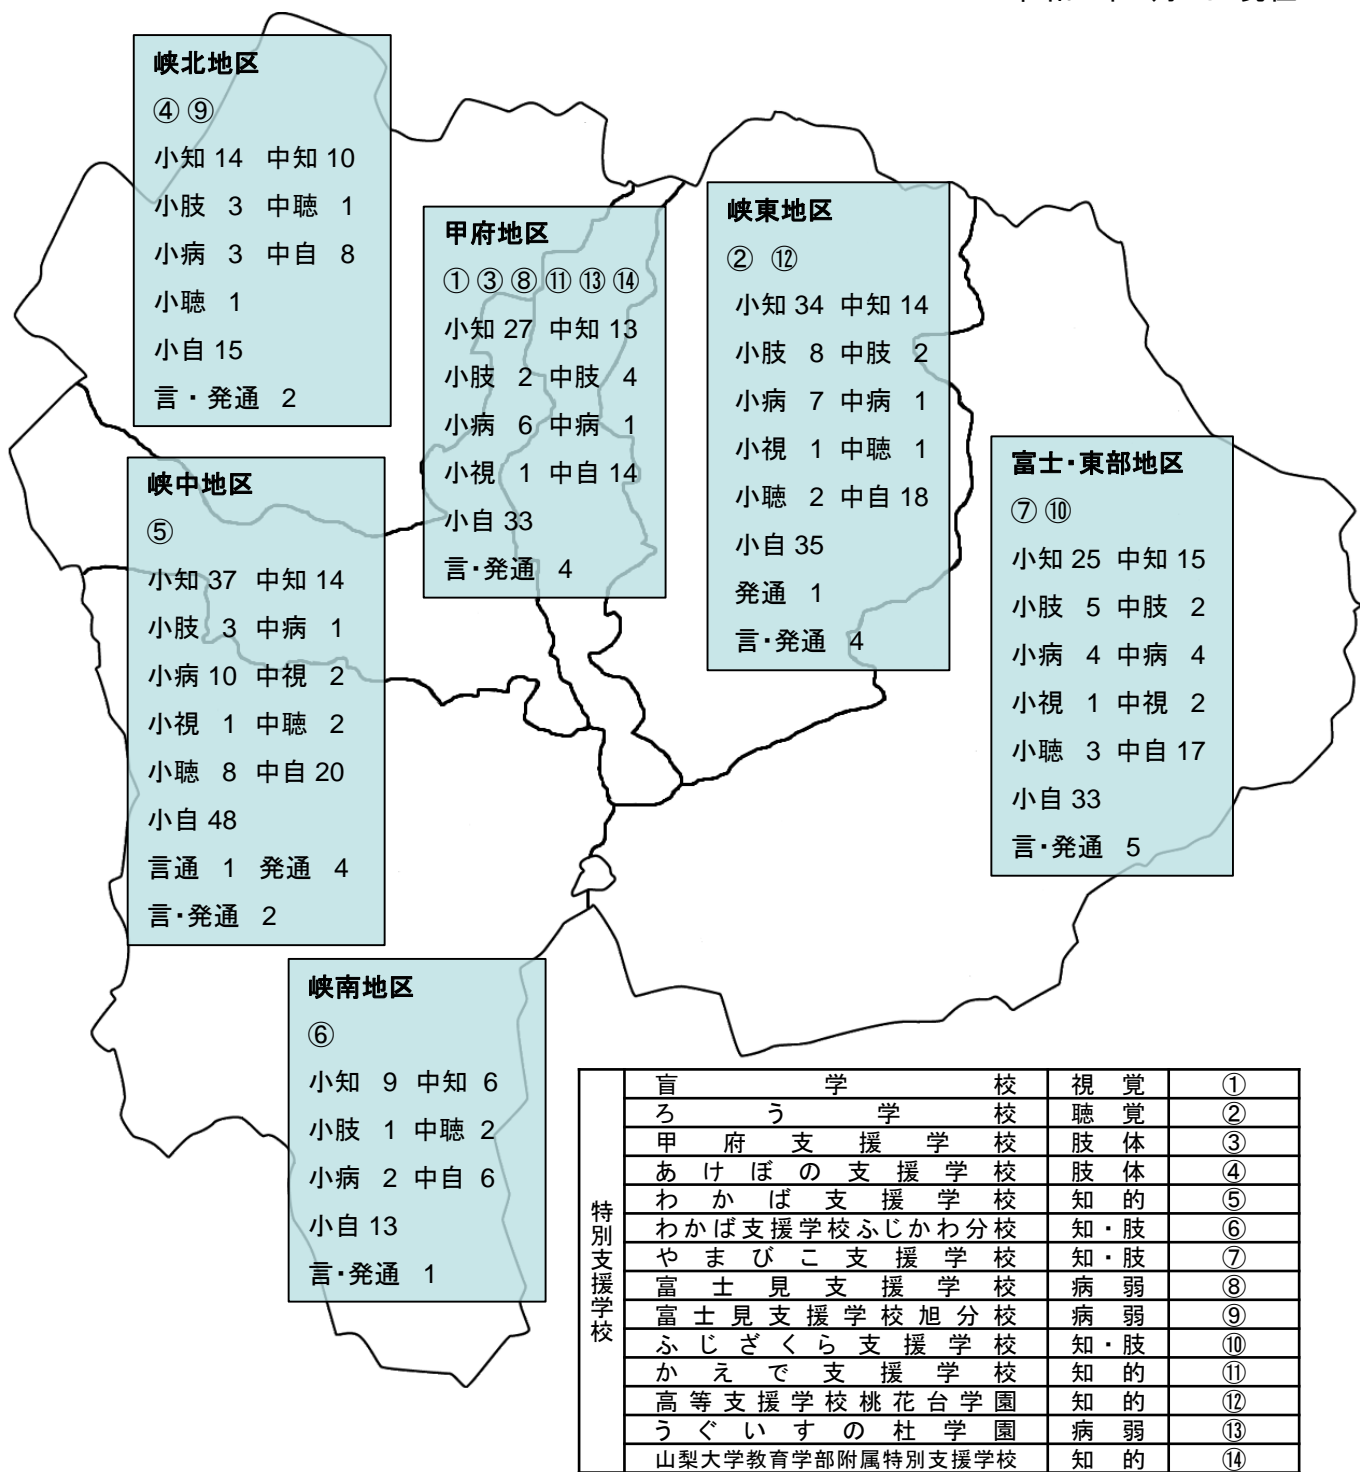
峡北地区
④ ⑨
小知 14 中知 10
小肢 3 中聴 1
小病 3 中自 8
小聴 1
小自 15
言・発通 2

甲府地区
① ③ ⑧ ⑪ ⑬ ⑭
小知 27 中知 13
小肢 2 中肢 4
小病 6 中病 1
小視 1 中自 14
小自 33
言・発通 4

峡東地区
② ⑫
小知 34 中知 14
小肢 8 中肢 2
小病 7 中病 1
小視 1 中聴 1
小聴 2 中自 18
小自 35
発通 1
言・発通 4

富士・東部地区
⑦ ⑩
小知 25 中知 15
小肢 5 中肢 2
小病 4 中病 4
小視 1 中視 2
小聴 3 中自 17
小自 33
言・発通 5

峡中地区
⑤
小知 37 中知 14
小肢 3 中病 1
小病 10 中視 2
小視 1 中聴 2
小聴 8 中自 20
小自 48
言通 1 発通 4
言・発通 2

峡南地区
⑥
小知 9 中知 6
小肢 1 中聴 2
小病 2 中自 6
小自 13
言・発通 1

| 特別支援学校 | 盲学校 | 視覚 | ① |
|---|---|---|---|
| | ろう学校 | 聴覚 | ② |
| | 甲府支援学校 | 肢体 | ③ |
| | あけぼの支援学校 | 肢体 | ④ |
| | わかば支援学校 | 知的 | ⑤ |
| | わかば支援学校ふじかわ分校 | 知・肢 | ⑥ |
| | やまびこ支援学校 | 知・肢 | ⑦ |
| | 富士見支援学校 | 病弱 | ⑧ |
| | 富士見支援学校旭分校 | 病弱 | ⑨ |
| | ふじざくら支援学校 | 知・肢 | ⑩ |
| | かえで支援学校 | 知的 | ⑪ |
| | 高等支援学校桃花台学園 | 知的 | ⑫ |
| | うぐいすの杜学園 | 病弱 | ⑬ |
| | 山梨大学教育学部附属特別支援学校 | 知的 | ⑭ |